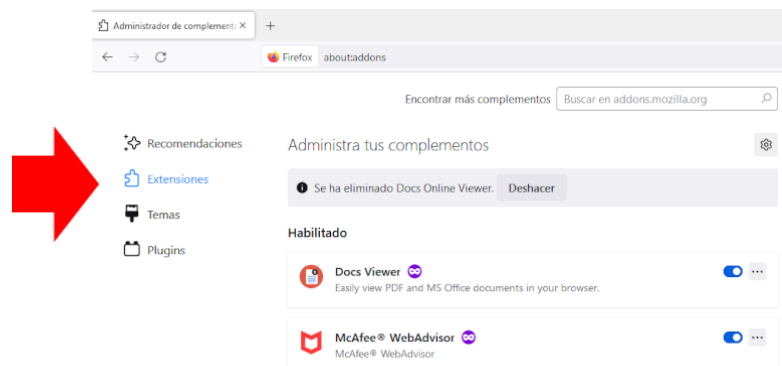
Administrador de complemento ×
+
Firefox about:addons

Encontrar más complementos
Buscar en addons.mozilla.org

Recomendaciones
Extensiones
Temas
Plugins

Administra tus complementos

Se ha eliminado Docs Online Viewer.
Deshacer

Habilitado

Docs Viewer
Easily view PDF and MS Office documents in your browser.

McAfee® WebAdvisor
McAfee® WebAdvisor